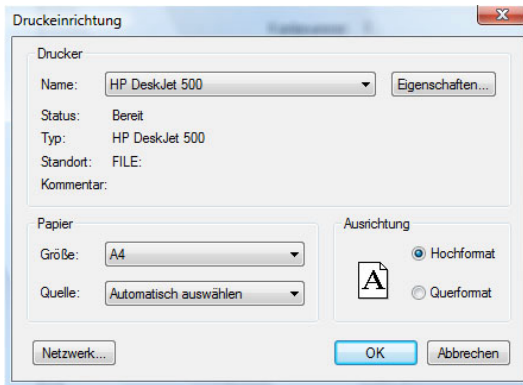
Druckeinrichtung

Drucker

Name: HP DeskJet 500

Eigenschaften...

Status: Bereit

Typ: HP DeskJet 500

Standort: FILE:

Kommentar:

Papier

Größe: A4

Quelle: Automatisch auswählen

Ausrichtung

A

Hochformat

Querformat

Netzwerk...

OK

Abbrechen